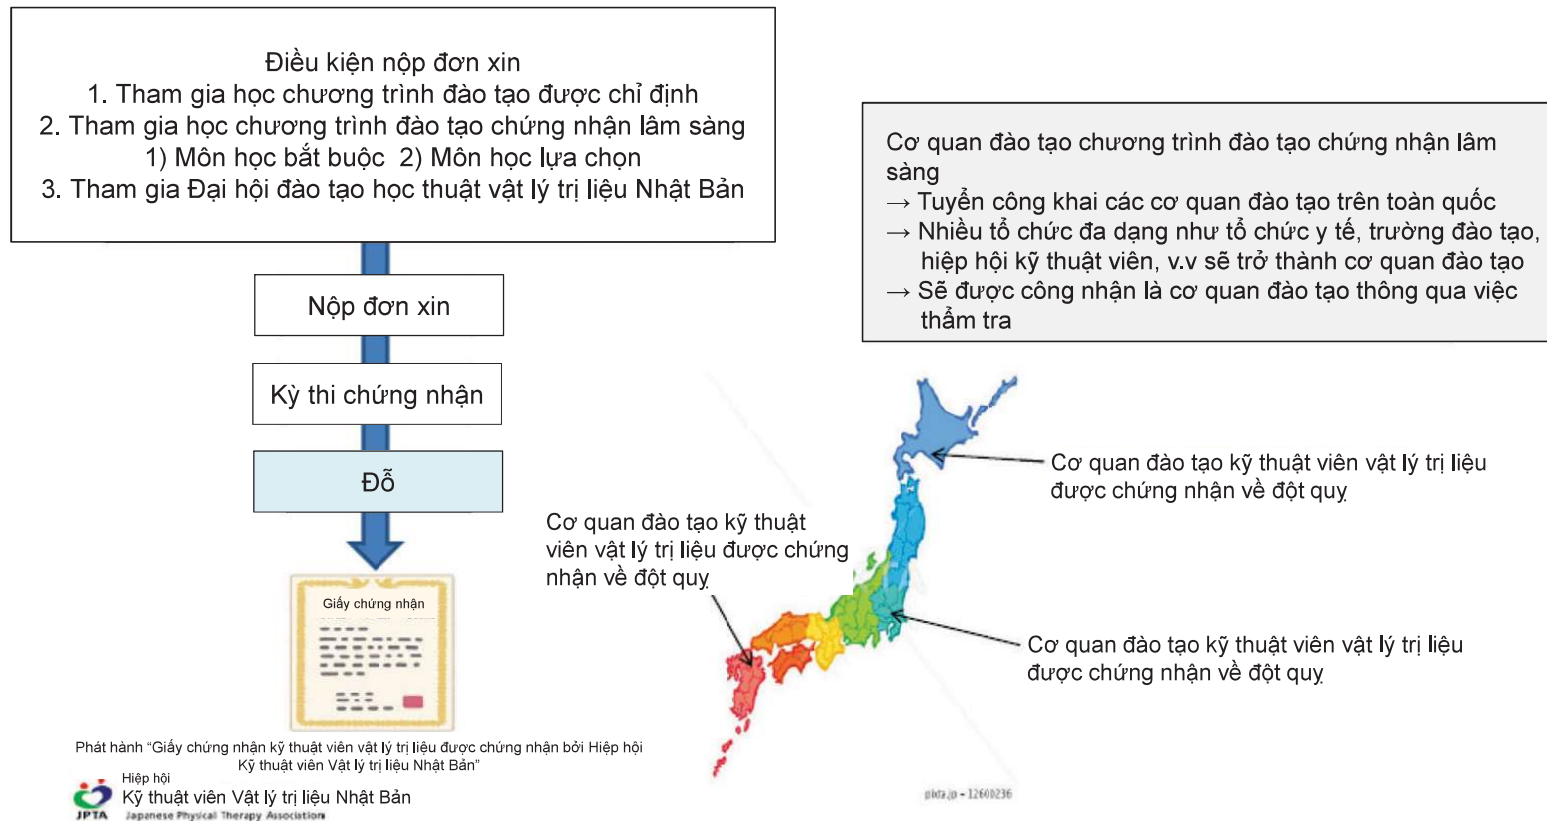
Điều kiện nộp đơn xin
1. Tham gia học chương trình đào tạo được chỉ định
2. Tham gia học chương trình đào tạo chứng nhận lâm sàng
1) Môn học bắt buộc 2) Môn học lựa chọn
3. Tham gia Đại hội đào tạo học thuật vật lý trị liệu Nhật Bản

Nộp đơn xin

Kỳ thi chứng nhận

Đỗ

Giấy chứng nhận

Phát hành "Giấy chứng nhận kỹ thuật viên vật lý trị liệu được chứng nhận bởi Hiệp hội Kỹ thuật viên Vật lý trị liệu Nhật Bản"

Hiệp hội
Kỹ thuật viên Vật lý trị liệu Nhật Bản
JPTA Japanese Physical Therapy Association

Cơ quan đào tạo chương trình đào tạo chứng nhận lâm sàng
→ Tuyển công khai các cơ quan đào tạo trên toàn quốc
→ Nhiều tổ chức đa dạng như tổ chức y tế, trường đào tạo, hiệp hội kỹ thuật viên, v.v sẽ trở thành cơ quan đào tạo
→ Sẽ được công nhận là cơ quan đào tạo thông qua việc thẩm tra

Cơ quan đào tạo kỹ thuật viên vật lý trị liệu được chứng nhận về đột quỵ

Cơ quan đào tạo kỹ thuật viên vật lý trị liệu được chứng nhận về đột quỵ

Cơ quan đào tạo kỹ thuật viên vật lý trị liệu được chứng nhận về đột quỵ

pixta.jp - 12600236